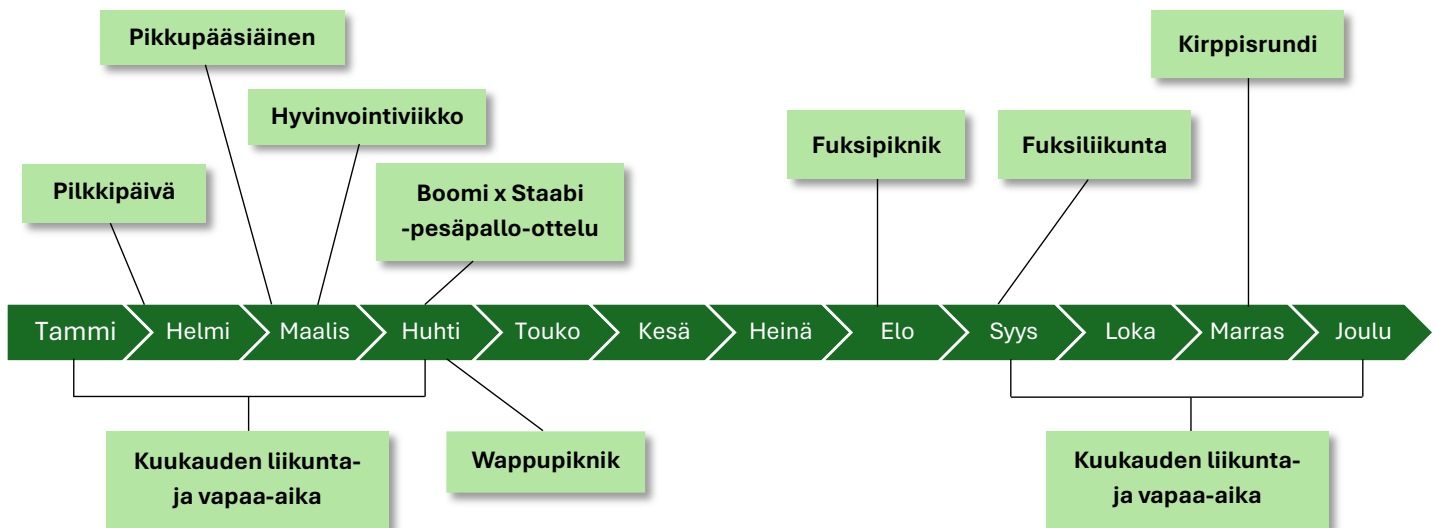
Pikkupääsiäinen

Kirppisrundi

Hyvinvointiviikko

Fuksipiknik

Fuksiliikunta

Pilkkipäivä

Boomi x Staabi -pesäpallo-ottelu

Tammi
Helmi
Maalis
Huhti
Touko
Kesä
Heinä
Elo
Syys
Loka
Marras
Joulu

Kuukauden liikunta- ja vapaa-aika

Wappupiknik

Kuukauden liikunta- ja vapaa-aika